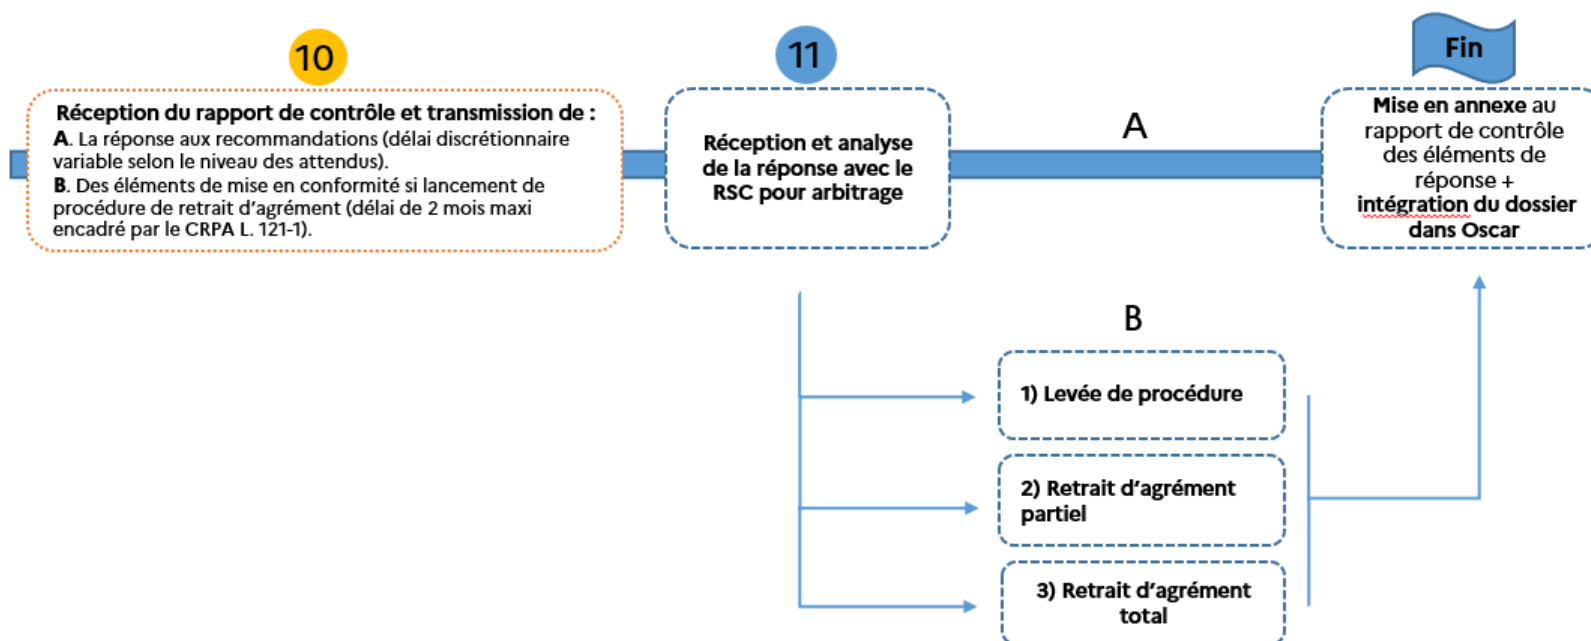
10

Réception du rapport de contrôle et transmission de :
A. La réponse aux recommandations (délai discrétionnaire variable selon le niveau des attendus).
B. Des éléments de mise en conformité si lancement de procédure de retrait d'agrément (délai de 2 mois maxi encadré par le CRPA L. 121-1).

11

Réception et analyse de la réponse avec le RSC pour arbitrage

A

Fin

Mise en annexe au rapport de contrôle des éléments de réponse + intégration du dossier dans Oscar

B

1) Levée de procédure

2) Retrait d'agrément partiel

3) Retrait d'agrément total